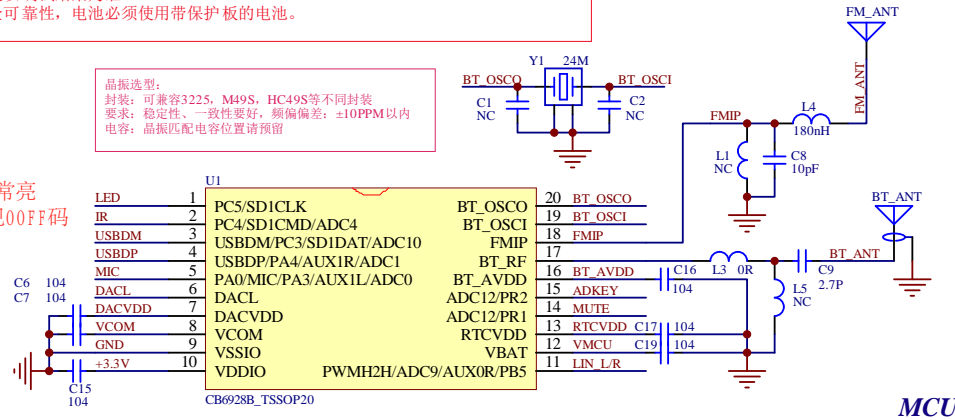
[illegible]可靠性，电池必须使用带保护板的电池。

晶振选型:
封装：可兼容3225，M49S，HC49S等不同封装
要求：稳定性、一致性要好，频偏偏差：±10PPM以内
电容：晶振匹配电容位置请预留

常亮
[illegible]00FF码

Y1 24M
BT_OSCO
BT_OSCI
C1
NC
C2
NC

FM_ANT
FM_ANT
FMIP
L4
180nH
L1
NC
C8
10pF

BT_ANT

U1

| | | | | | |
|---|---|---|---|---|---|
| LED | 1 | PC5/SD1CLK | BT_OSCO | 20 | BT_OSCO |
| IR | 2 | PC4/SD1CMD/ADC4 | BT_OSCI | 19 | BT_OSCI |
| USBDM | 3 | USBDM/PC3/SD1DAT/ADC10 | FMIP | 18 | FMIP |
| USBDP | 4 | USBDP/PA4/AUX1R/ADC1 | BT_RF | 17 | |
| MIC | 5 | PA0/MIC/PA3/AUX1L/ADC0 | BT_AVDD | 16 | BT_AVDD |
| DACL | 6 | DACL | ADC12/PR2 | 15 | ADKEY |
| DACVDD | 7 | DACVDD | ADC12/PR1 | 14 | MUTE |
| VCOM | 8 | VCOM | RTCVDD | 13 | RTCVDD |
| GND | 9 | VSSIO | VBAT | 12 | VMCU |
| +3.3V | 10 | VDDIO | PWMH2H/ADC9/AUX0R/PB5 | 11 | LIN_L/R |

CB6928B_TSSOP20

C6 104
C7 104
C15
104

C16
104
L3 0R
BT_ANT
C9
2.7P
L5
NC
C17 104
C19 104

MCU